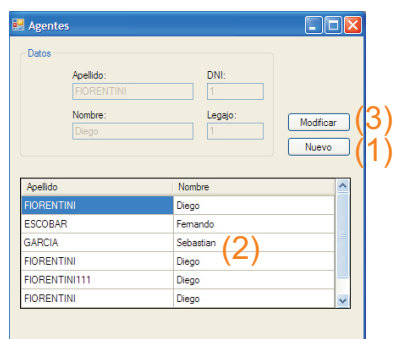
Agentes

Datos

Apellido:
FIORENTINI

DNI:
1

Nombre:
Diego

Legajo:
1

Modificar (3)
Nuevo (1)

| Apellido | Nombre |
|---|---|
| FIORENTINI | Diego |
| ESCOBAR | Fernando |
| GARCIA | Sebastian |
| FIORENTINI | Diego |
| FIORENTINI111 | Diego |
| FIORENTINI | Diego |

(2)